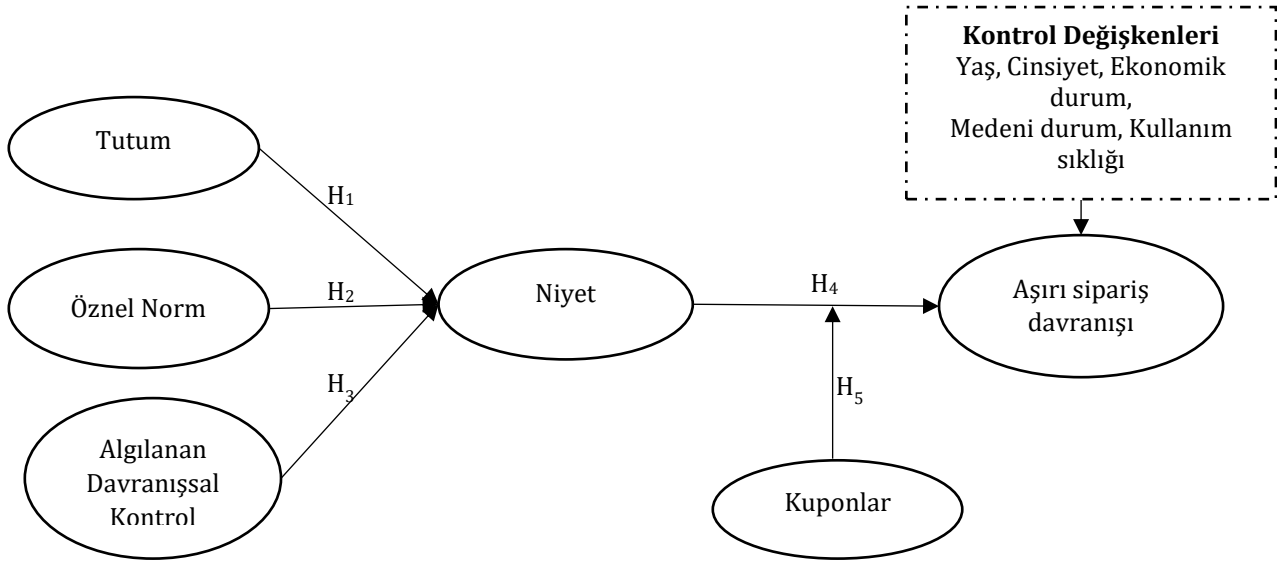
Kontrol Değişkenleri
Yaş, Cinsiyet, Ekonomik durum,
Medeni durum, Kullanım sıklığı

Tutum

$H_1$

Öznel Norm

$H_2$

Niyet

$H_4$

Aşırı sipariş davranışı

$H_3$

Algılanan Davranışsal Kontrol

$H_5$

Kuponlar